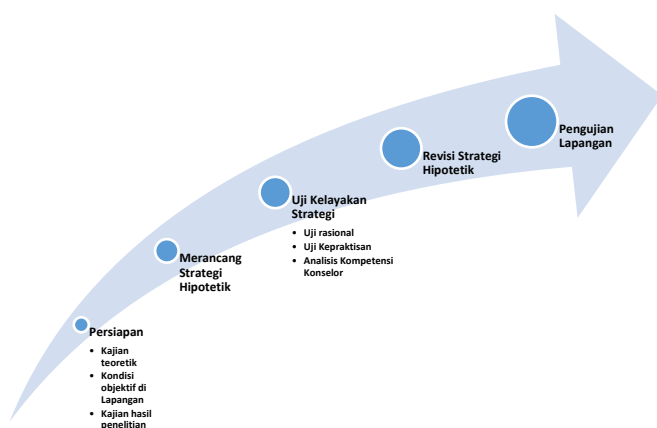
Persiapan
- Kajian teoretik
- Kondisi objektif di Lapangan
- Kajian hasil penelitian

Merancang Strategi Hipotetik

Uji Kelayakan Strategi
- Uji rasional
- Uji Kepraktisan
- Analisis Kompetensi Konselor

Revisi Strategi Hipotetik

Pengujian Lapangan